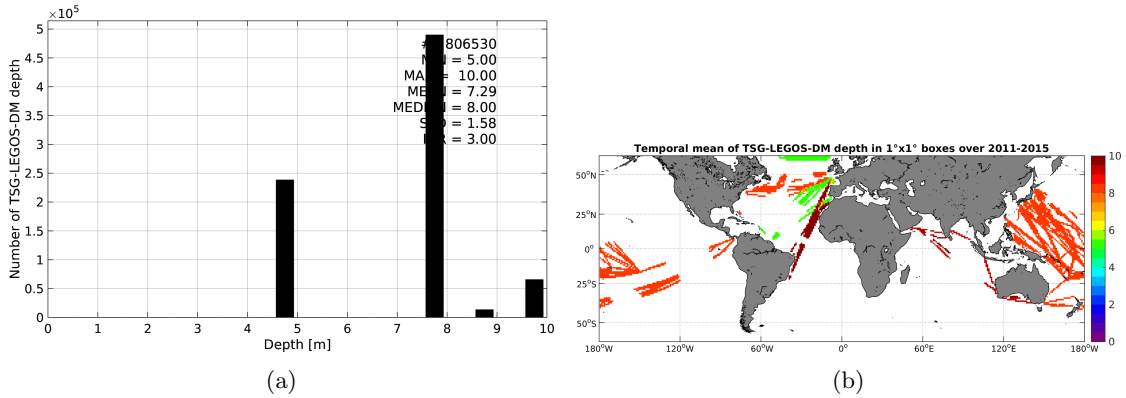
$\times 10^5$
5
4.5
4
3.5
3
2.5
2
1.5
1
0.5
0
Number of TSG-LEGOS-DM depth
#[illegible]806530
M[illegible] = 5.00
MA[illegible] = 10.00
ME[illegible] = 7.29
MED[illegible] = 8.00
S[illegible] = 1.58
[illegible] = 3.00
0 1 2 3 4 5 6 7 8 9 10
Depth [m]
(a)

Temporal mean of TSG-LEGOS-DM depth in 1°x1° boxes over 2011-2015
50°N
25°N
0°
25°S
50°S
180°W 120°W 60°W 0° 60°E 120°E 180°W
10
8
6
4
2
0
(b)